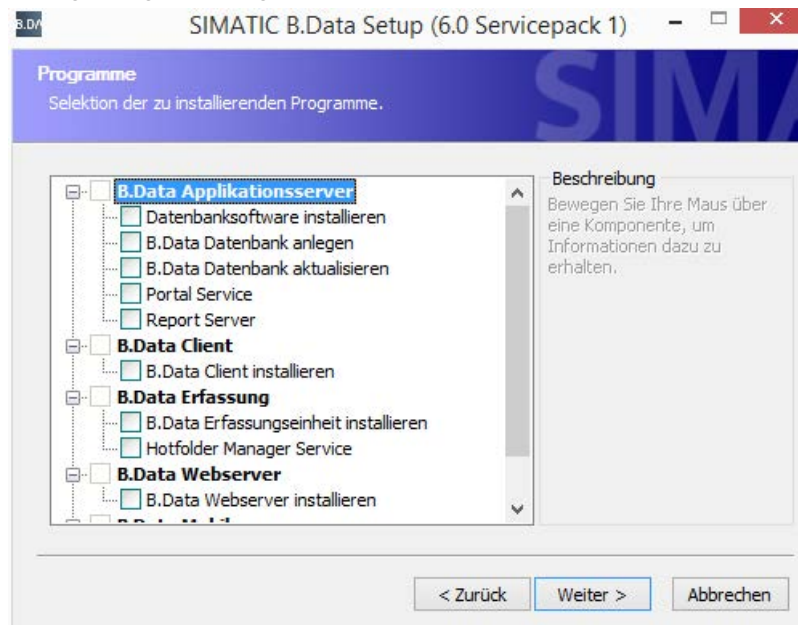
B.DA SIMATIC B.Data Setup (6.0 Servicepack 1)

Programme
Selektion der zu installierenden Programme.

SIMA

B.Data Applikationsserver
Datenbanksoftware installieren
B.Data Datenbank anlegen
B.Data Datenbank aktualisieren
Portal Service
Report Server
B.Data Client
B.Data Client installieren
B.Data Erfassung
B.Data Erfassungseinheit installieren
Hotfolder Manager Service
B.Data Webserver
B.Data Webserver installieren
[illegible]

Beschreibung
Bewegen Sie Ihre Maus über eine Komponente, um Informationen dazu zu erhalten.

< Zurück
Weiter >
Abbrechen